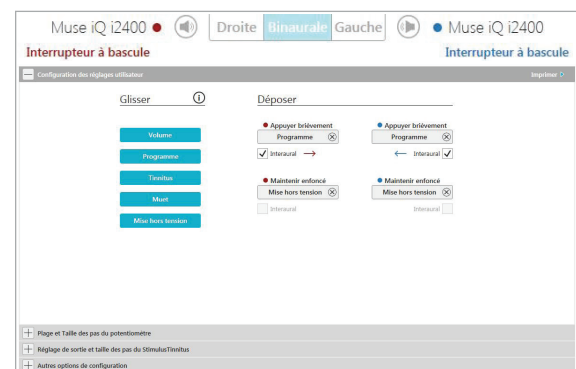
Muse iQ i2400 ● Droite Binaurale Gauche ● Muse iQ i2400

Interrupteur à bascule Interrupteur à bascule

Configuration des réglages utilisateur Imprimer

Glisser

Volume

Programme

Tinnitus

Muet

Mise hors tension

Déposer

● Appuyer brièvement
Programme
Interaural

● Appuyer brièvement
Programme
Interaural

● Maintenir enfoncé
Mise hors tension
Interaural

● Maintenir enfoncé
Mise hors tension
Interaural

Plage et Taille des pas du potentiomètre

Réglage de sortie et taille des pas du StimulusTinnitus

Autres options de configuration